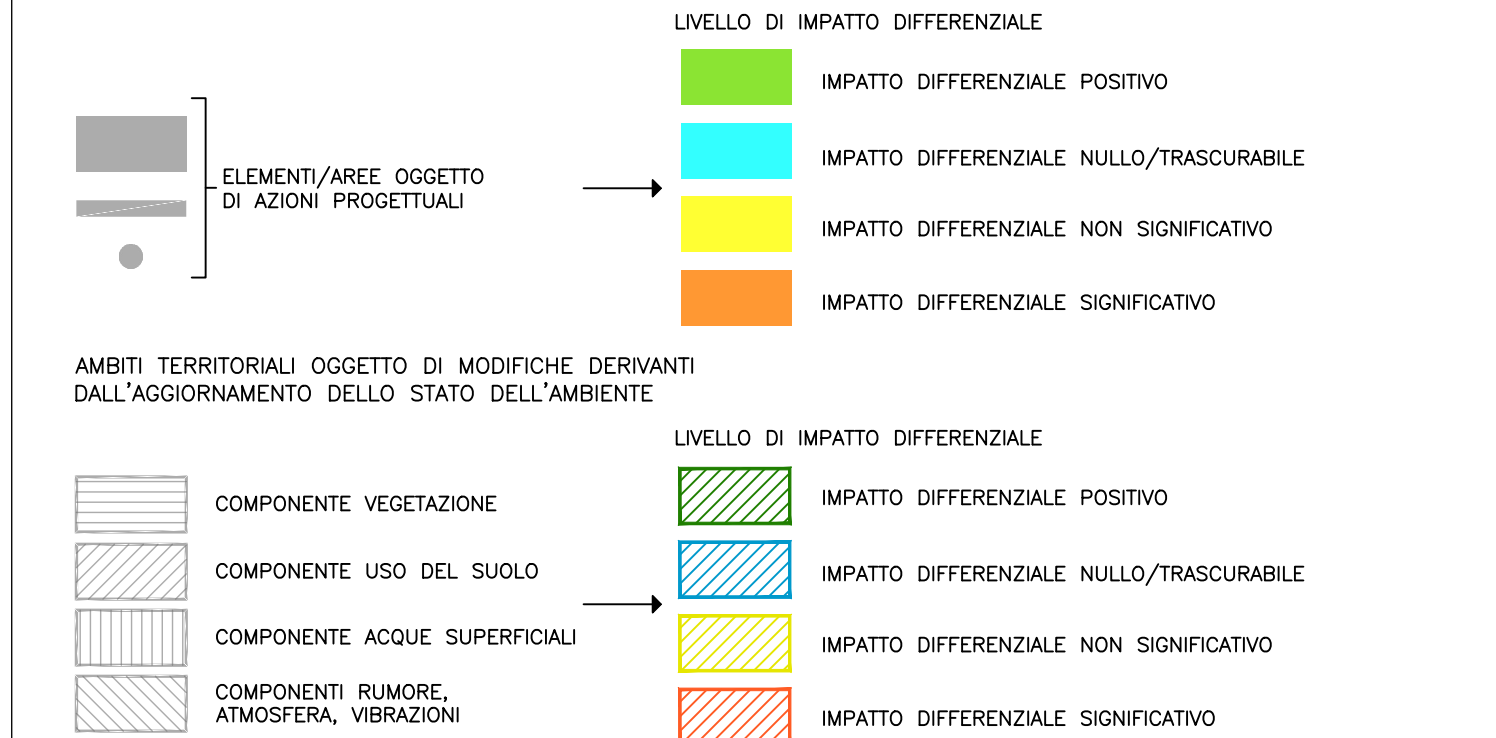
LIVELLO DI IMPATTO DIFFERENZIALE

IMPATTO DIFFERENZIALE POSITIVO

IMPATTO DIFFERENZIALE NULLO/TRASCURABILE

ELEMENTI/AREE OGGETTO DI AZIONI PROGETTUALI

IMPATTO DIFFERENZIALE NON SIGNIFICATIVO

IMPATTO DIFFERENZIALE SIGNIFICATIVO

AMBITI TERRITORIALI OGGETTO DI MODIFICHE DERIVANTI DALL'AGGIORNAMENTO DELLO STATO DELL'AMBIENTE

LIVELLO DI IMPATTO DIFFERENZIALE

COMPONENTE VEGETAZIONE

IMPATTO DIFFERENZIALE POSITIVO

COMPONENTE USO DEL SUOLO

IMPATTO DIFFERENZIALE NULLO/TRASCURABILE

COMPONENTE ACQUE SUPERFICIALI

IMPATTO DIFFERENZIALE NON SIGNIFICATIVO

COMPONENTI RUMORE, ATMOSFERA, VIBRAZIONI

IMPATTO DIFFERENZIALE SIGNIFICATIVO